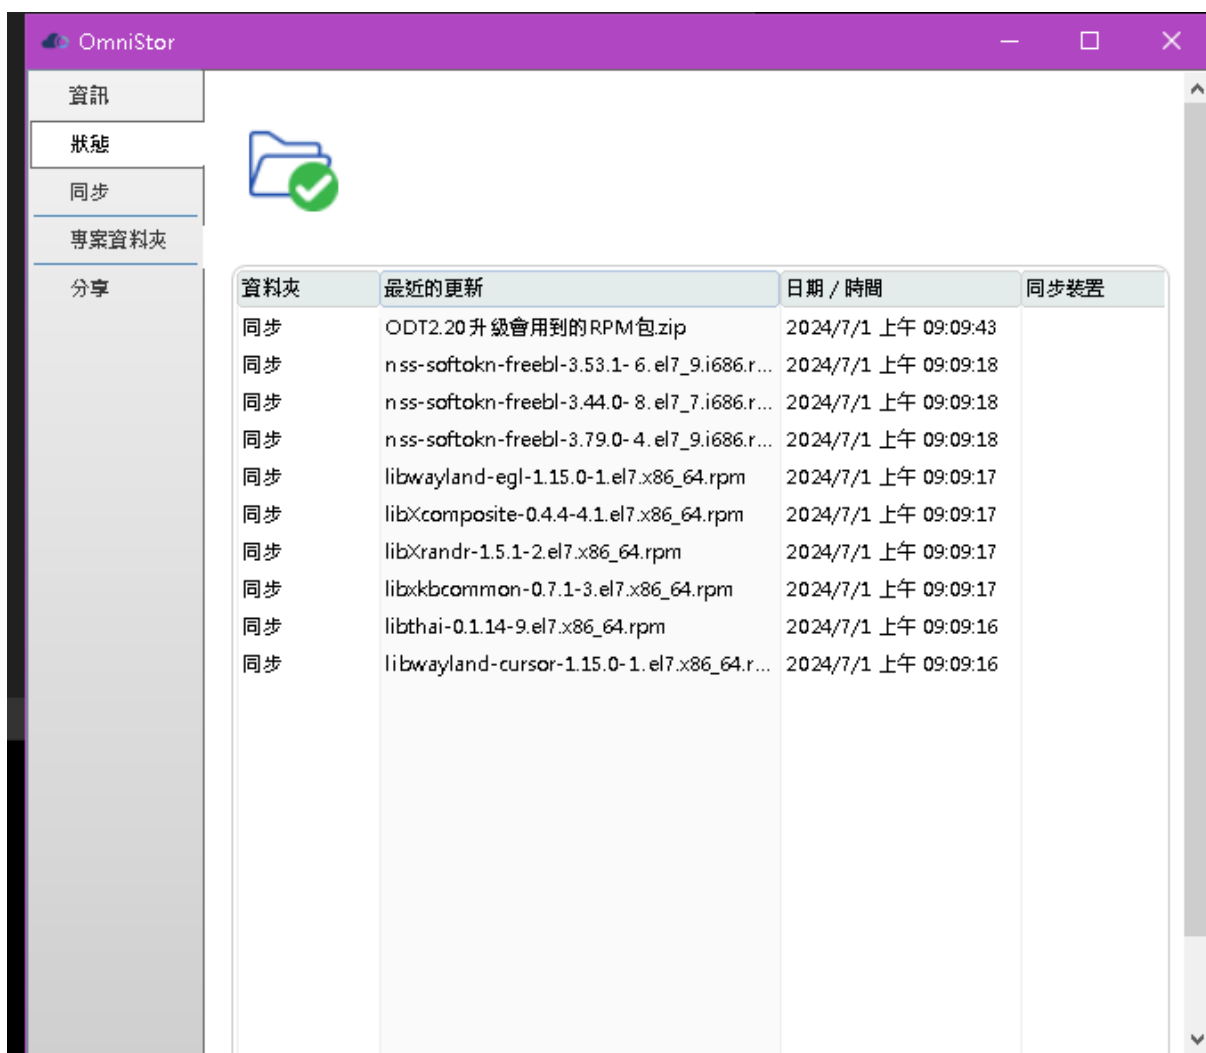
OmniStor

資訊
狀態
同步
專案資料夾
分享

| 資料夾 | 最近的更新 | 日期 / 時間 | 同步裝置 |
|---|---|---|---|
| 同步 | ODT2.20升級會用到的RPM包.zip | 2024/7/1 上午 09:09:43 | |
| 同步 | nss-softokn-freebl-3.53.1-6.el7_9.i686.r... | 2024/7/1 上午 09:09:18 | |
| 同步 | nss-softokn-freebl-3.44.0-8.el7_7.i686.r... | 2024/7/1 上午 09:09:18 | |
| 同步 | nss-softokn-freebl-3.79.0-4.el7_9.i686.r... | 2024/7/1 上午 09:09:18 | |
| 同步 | libwayland-egl-1.15.0-1.el7.x86_64.rpm | 2024/7/1 上午 09:09:17 | |
| 同步 | libXcomposite-0.4.4-4.1.el7.x86_64.rpm | 2024/7/1 上午 09:09:17 | |
| 同步 | libXrandr-1.5.1-2.el7.x86_64.rpm | 2024/7/1 上午 09:09:17 | |
| 同步 | libxkbcommon-0.7.1-3.el7.x86_64.rpm | 2024/7/1 上午 09:09:17 | |
| 同步 | libthai-0.1.14-9.el7.x86_64.rpm | 2024/7/1 上午 09:09:16 | |
| 同步 | libwayland-cursor-1.15.0-1.el7.x86_64.r... | 2024/7/1 上午 09:09:16 | |